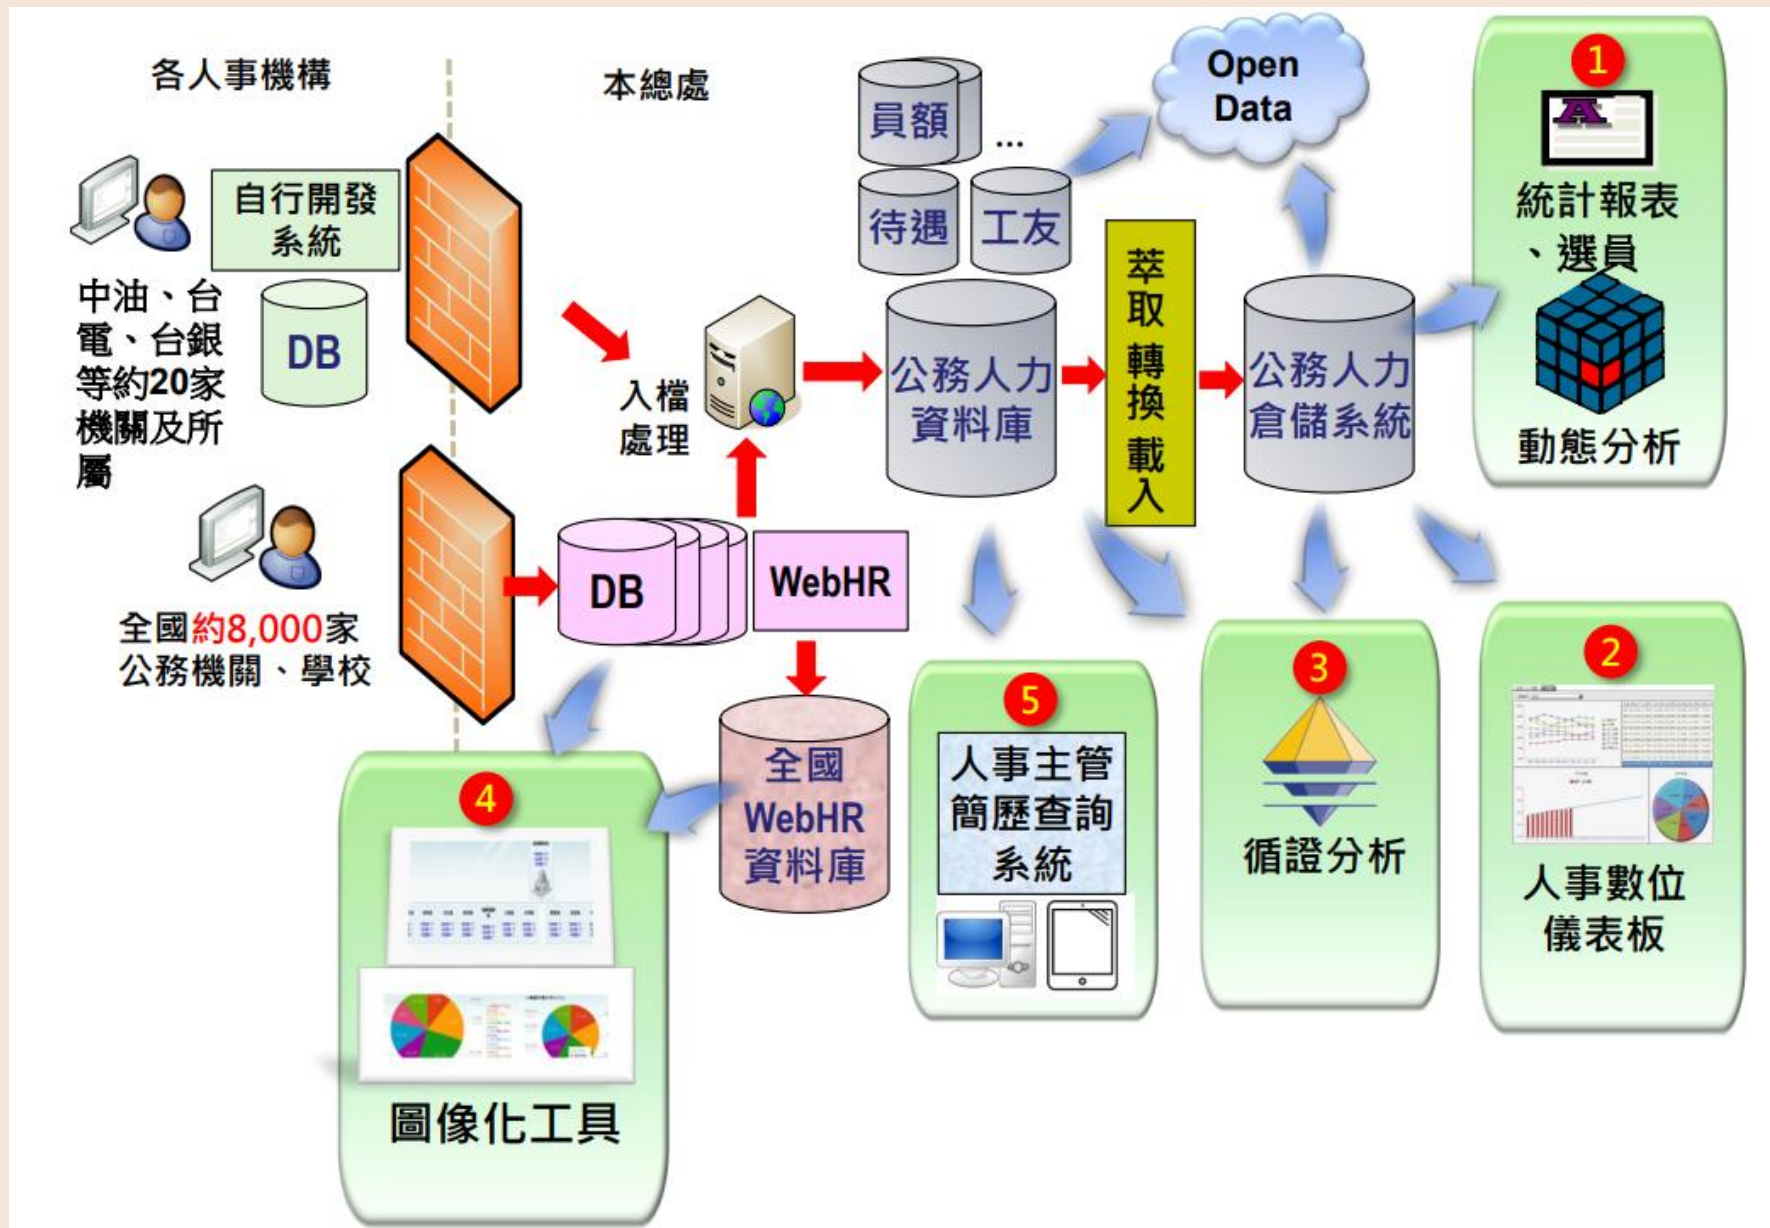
各人事機構

本總處

員額

...

待遇

工友

Open Data

1

統計報表、選員

動態分析

自行開發系統

中油、台電、台銀等約20家機關及所屬

DB

入檔處理

公務人力資料庫

萃取轉換載入

公務人力倉儲系統

全國約8,000家公務機關、學校

DB

WebHR

全國WebHR資料庫

5

人事主管簡歷查詢系統

3

循證分析

2

人事數位儀表板

4

圖像化工具